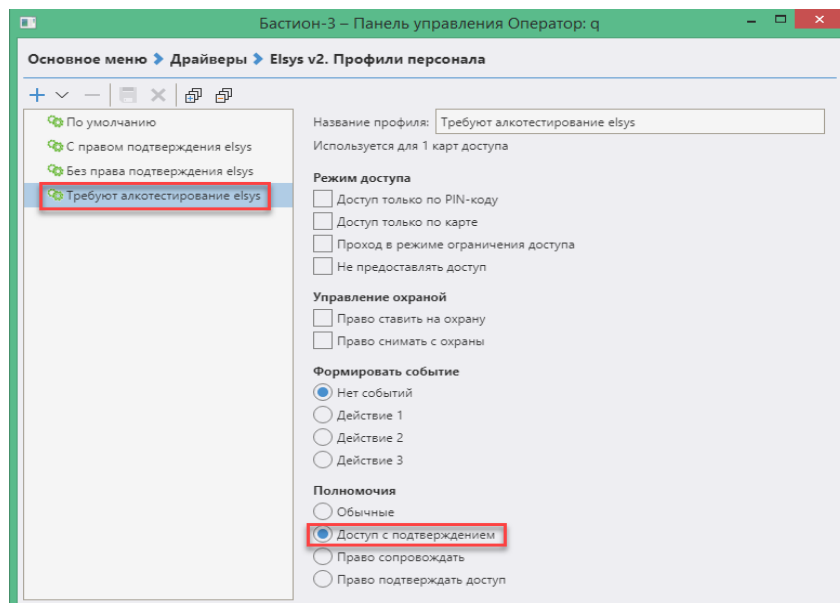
Бастион-3 – Панель управления Оператор: q

Основное меню › Драйверы › Elsys v2. Профили персонала

По умолчанию
С правом подтверждения elsys
Без права подтверждения elsys
Требуют алкотестирование elsys

Название профиля: Требуют алкотестирование elsys
Используется для 1 карт доступа

Режим доступа
Доступ только по PIN-коду
Доступ только по карте
Проход в режиме ограничения доступа
Не предоставлять доступ

Управление охраной
Право ставить на охрану
Право снимать с охраны

Формировать событие
Нет событий
Действие 1
Действие 2
Действие 3

Полномочия
Обычные
Доступ с подтверждением
Право сопровождать
Право подтверждать доступ